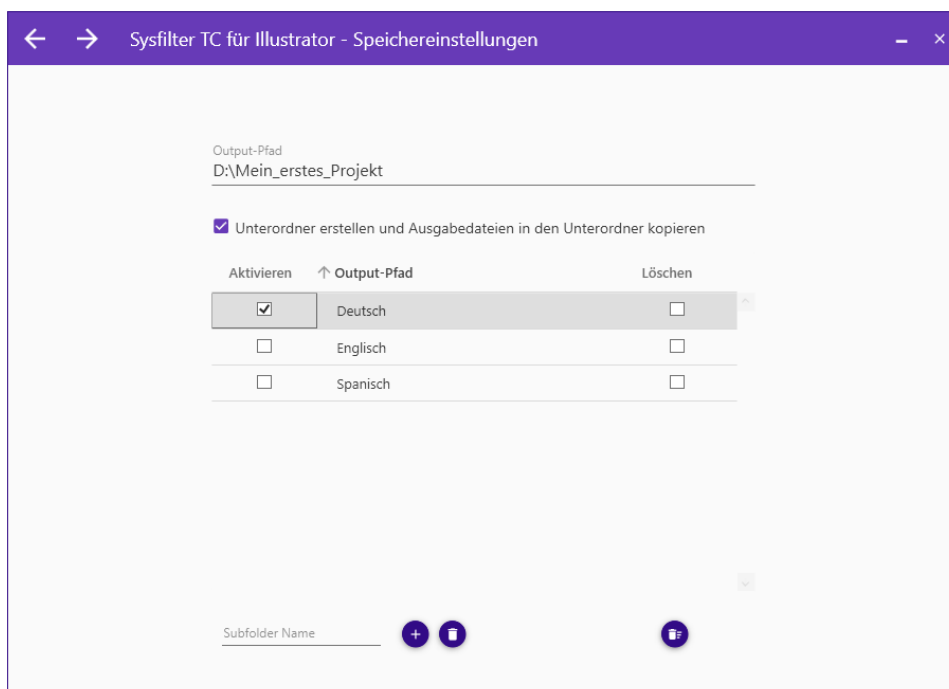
Sysfilter TC für Illustrator - Speichereinstellungen

Output-Pfad
D:\Mein_erstes_Projekt

Unterordner erstellen und Ausgabedateien in den Unterordner kopieren

| Aktivieren | Output-Pfad | Löschen |
|---|---|---|
| ☑ | Deutsch | ☐ |
| ☐ | Englisch | ☐ |
| ☐ | Spanisch | ☐ |

Subfolder Name